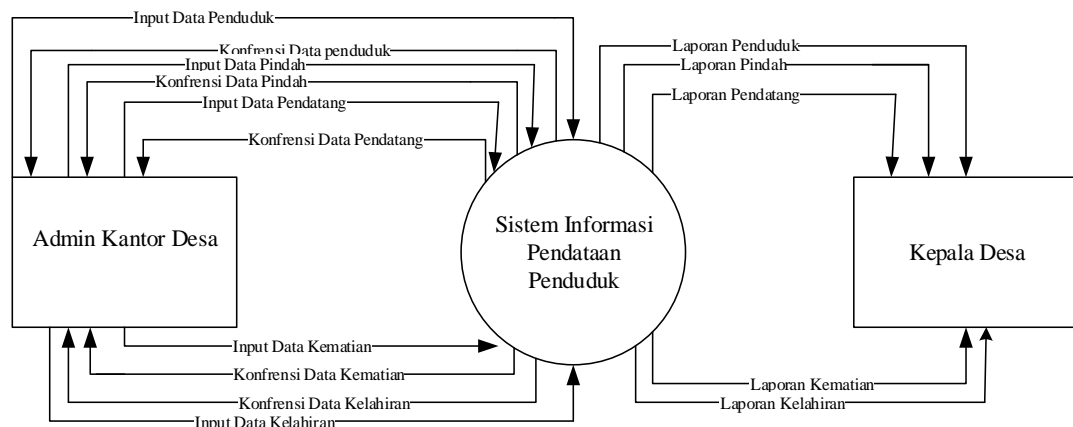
Input Data Penduduk
Konfrensi Data penduduk
Input Data Pindah
Konfrensi Data Pindah
Input Data Pendatang
Konfrensi Data Pendatang

Laporan Penduduk
Laporan Pindah
Laporan Pendatang

Admin Kantor Desa

Sistem Informasi Pendataan Penduduk

Kepala Desa

Input Data Kematian
Konfrensi Data Kematian
Konfrensi Data Kelahiran
Input Data Kelahiran

Laporan Kematian
Laporan Kelahiran